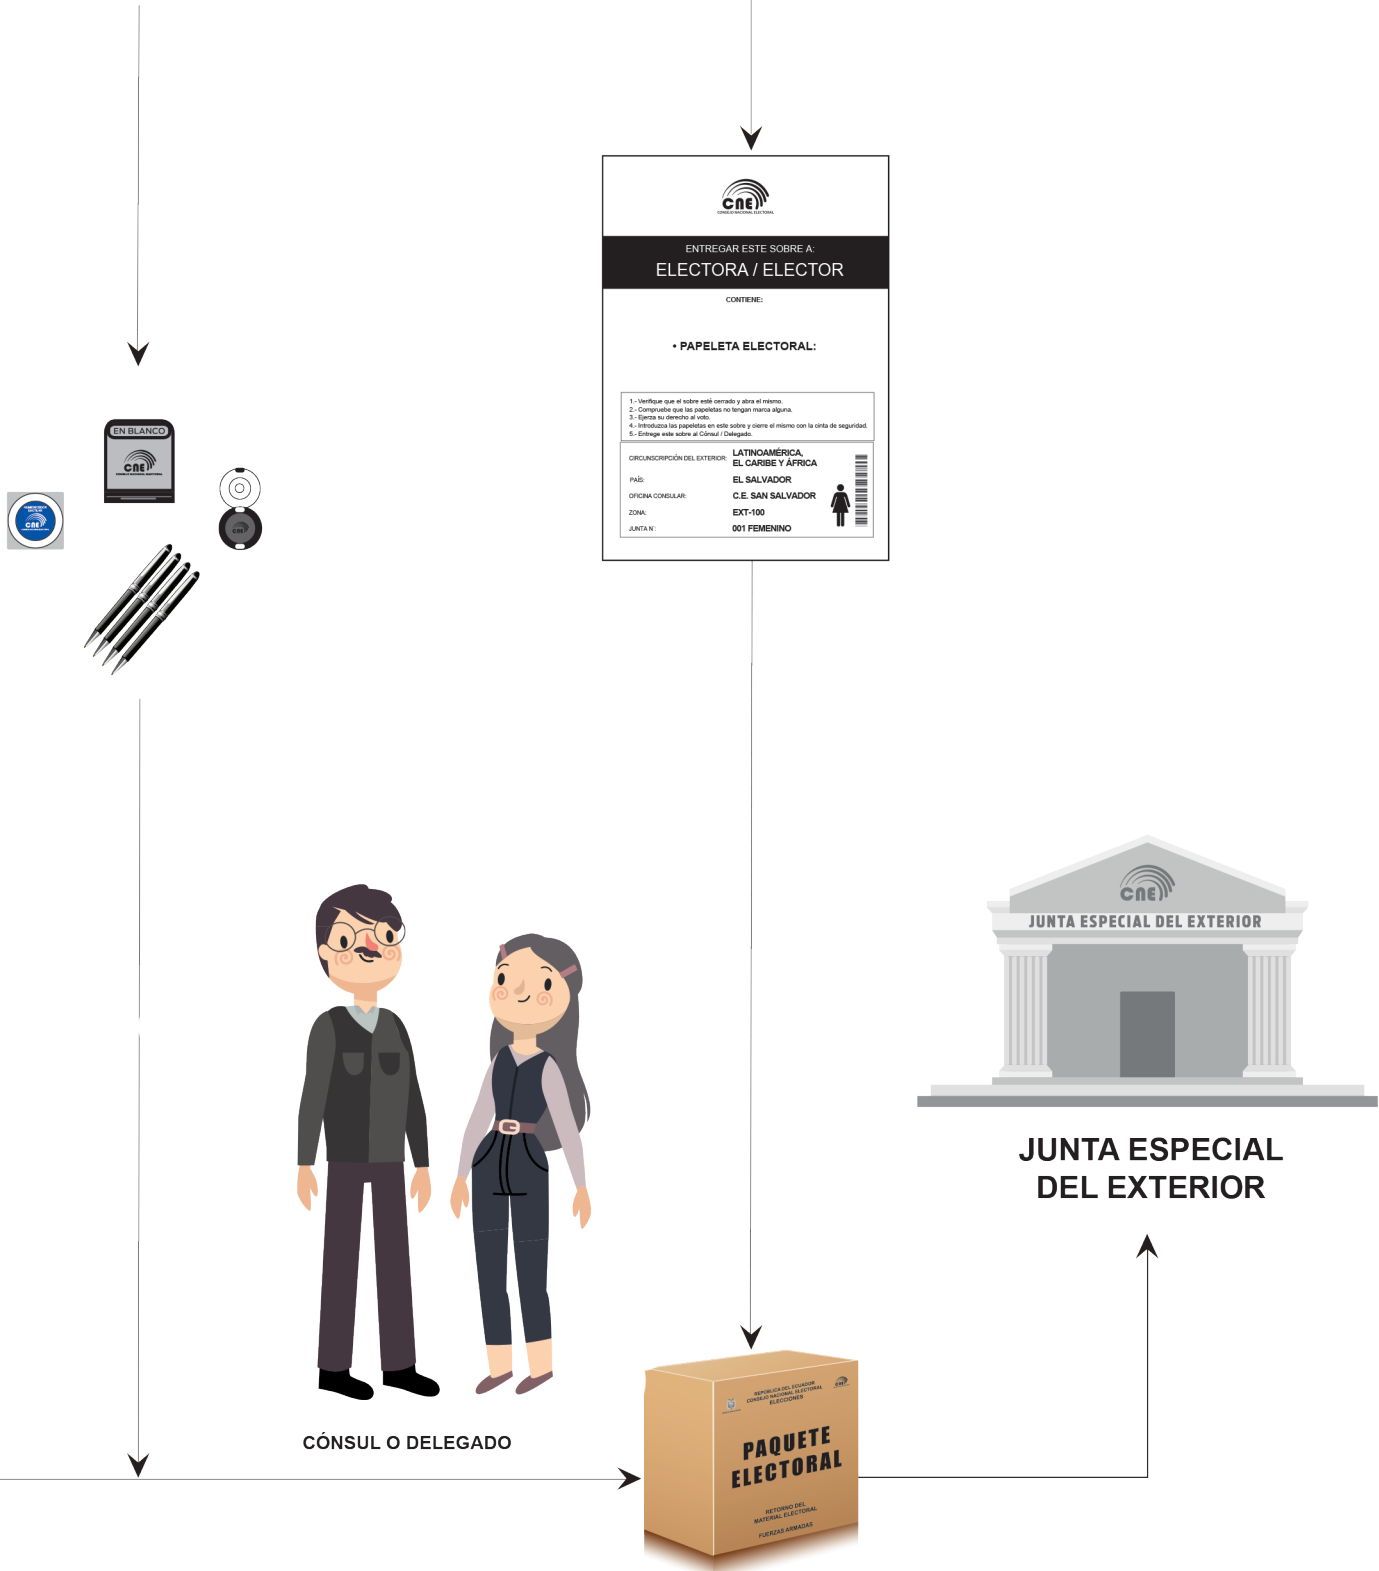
CNE
CONSEJO NACIONAL ELECTORAL

ENTREGAR ESTE SOBRE A:
ELECTORA / ELECTOR

CONTIENE:

• PAPELETA ELECTORAL:

1.- Verifique que el sobre esté cerrado y abra el mismo.
2.- Compruebe que las papeletas no tengan marca alguna.
3.- Ejerza su derecho al voto.
4.- Introduzca las papeletas en este sobre y cierre el mismo con la cinta de seguridad.
5.- Entregue este sobre al Cónsul / Delegado.

| CIRCUNSCRIPCIÓN DEL EXTERIOR: | LATINOAMÉRICA, EL CARIBE Y ÁFRICA |
|---|---|
| PAÍS: | EL SALVADOR |
| OFICINA CONSULAR: | C.E. SAN SALVADOR |
| ZONA: | EXT-100 |
| JUNTA N°: | 001 FEMENINO |

EN BLANCO
CNE

CNE

CNE

JUNTA ESPECIAL DEL EXTERIOR

JUNTA ESPECIAL DEL EXTERIOR

CÓNSUL O DELEGADO

REPÚBLICA DEL ECUADOR
CONSEJO NACIONAL ELECTORAL
ELECCIONES
CNE
PAQUETE ELECTORAL
RETORNO DEL MATERIAL ELECTORAL
FUERZAS ARMADAS